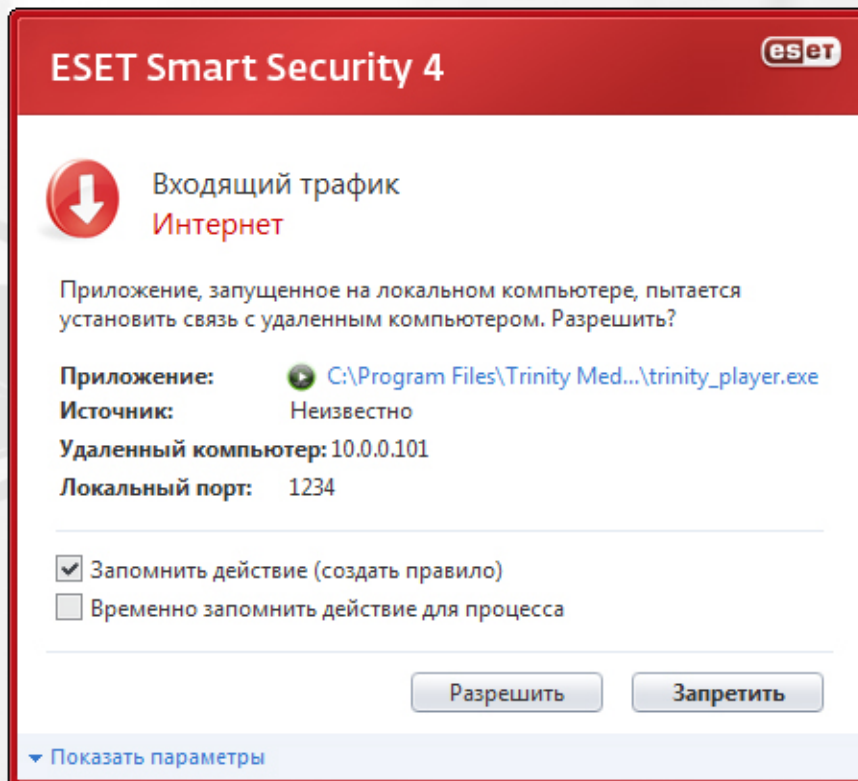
ESET Smart Security 4

eset

Входящий трафик
Интернет

Приложение, запущенное на локальном компьютере, пытается установить связь с удаленным компьютером. Разрешить?

Приложение: C:\Program Files\Trinity Med...\trinity_player.exe
Источник: Неизвестно
Удаленный компьютер: 10.0.0.101
Локальный порт: 1234

Запомнить действие (создать правило)
Временно запомнить действие для процесса

Разрешить
Запретить

Показать параметры